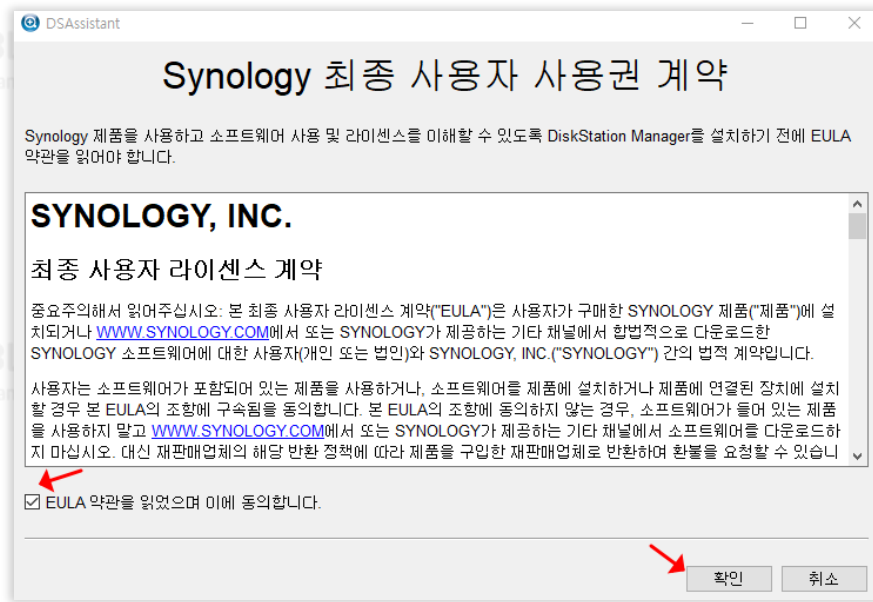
DSAssistant

Synology 최종 사용자 사용권 계약

Synology 제품을 사용하고 소프트웨어 사용 및 라이센스를 이해할 수 있도록 DiskStation Manager를 설치하기 전에 EULA 약관을 읽어야 합니다.

SYNOLOGY, INC.

최종 사용자 라이센스 계약

중요주의해서 읽어주십시오: 본 최종 사용자 라이센스 계약("EULA")은 사용자가 구매한 SYNOLOGY 제품("제품")에 설치되거나 WWW.SYNOLOGY.COM에서 또는 SYNOLOGY가 제공하는 기타 채널에서 합법적으로 다운로드한 SYNOLOGY 소프트웨어에 대한 사용자(개인 또는 법인)와 SYNOLOGY, INC.("SYNOLOGY") 간의 법적 계약입니다.

사용자는 소프트웨어가 포함되어 있는 제품을 사용하거나, 소프트웨어를 제품에 설치하거나 제품에 연결된 장치에 설치할 경우 본 EULA의 조항에 구속됨을 동의합니다. 본 EULA의 조항에 동의하지 않는 경우, 소프트웨어가 들어 있는 제품을 사용하지 말고 WWW.SYNOLOGY.COM에서 또는 SYNOLOGY가 제공하는 기타 채널에서 소프트웨어를 다운로드하지 마십시오. 대신 재판매업체의 해당 반환 정책에 따라 제품을 구입한 재판매업체로 반환하여 환불을 요청할 수 있습니

EULA 약관을 읽었으며 이에 동의합니다.

확인 취소